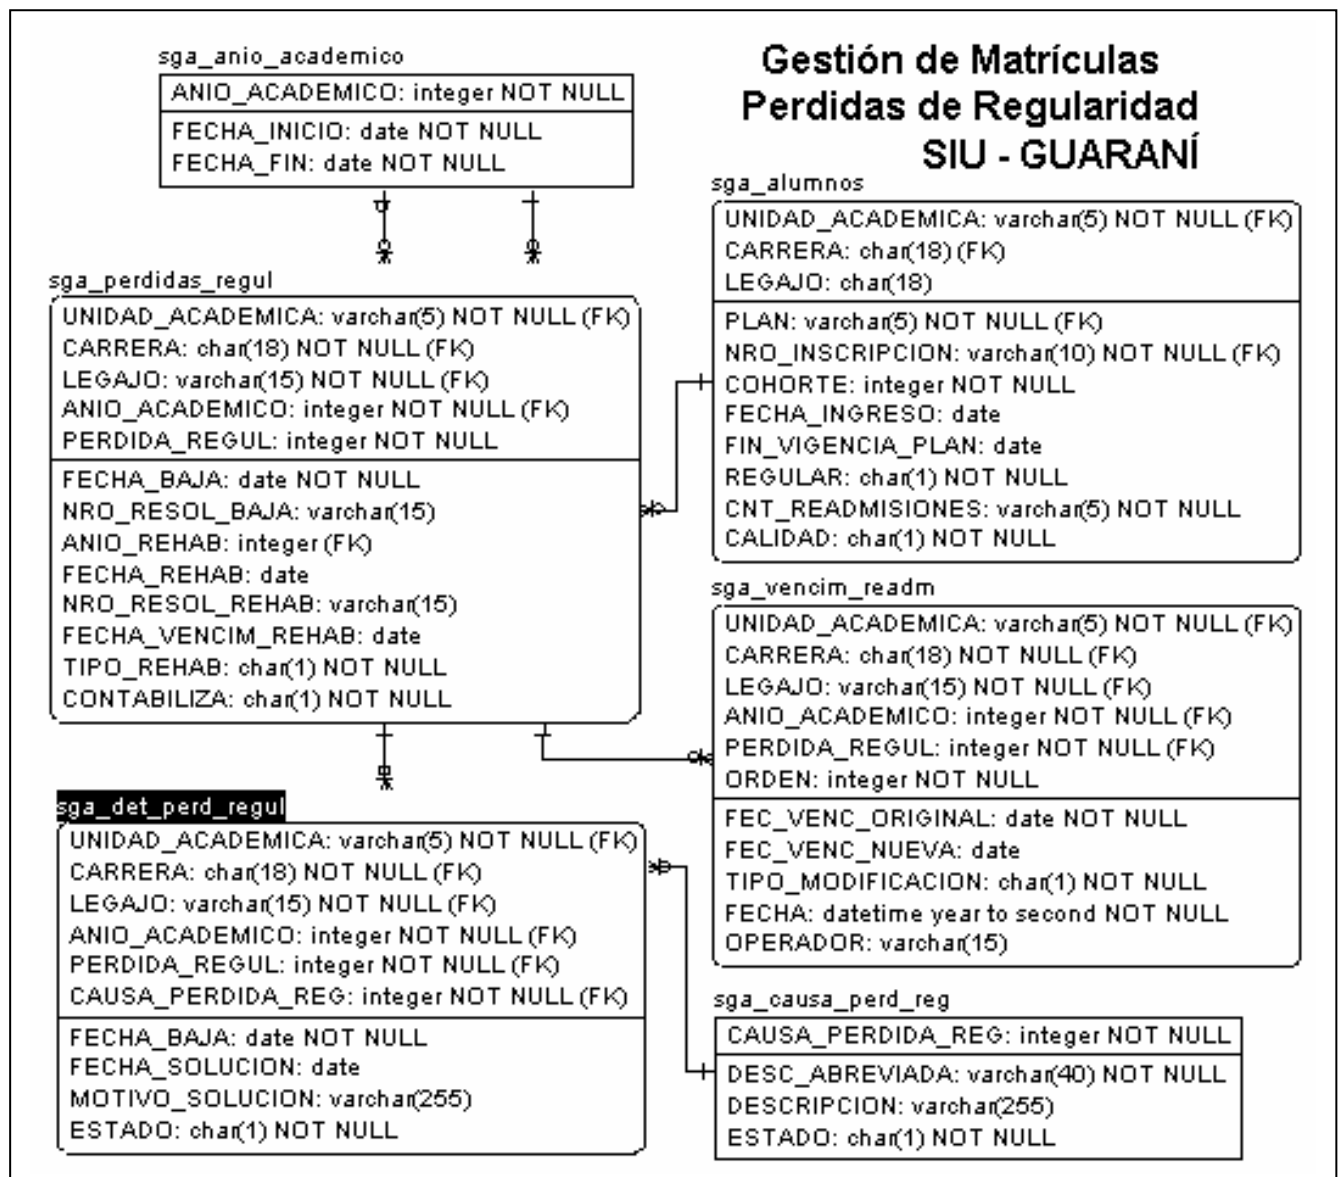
Gestión de Matrículas
Perdidas de Regularidad
SIU - GUARANÍ

sga_anio_academico
ANIO_ACADEMICO: integer NOT NULL
FECHA_INICIO: date NOT NULL
FECHA_FIN: date NOT NULL

sga_alumnos
UNIDAD_ACADEMICA: varchar(5) NOT NULL (FK)
CARRERA: char(18) (FK)
LEGAJO: char(18)
PLAN: varchar(5) NOT NULL (FK)
NRO_INSCRIPCION: varchar(10) NOT NULL (FK)
COHORTE: integer NOT NULL
FECHA_INGRESO: date
FIN_VIGENCIA_PLAN: date
REGULAR: char(1) NOT NULL
CNT_READMISIONES: varchar(5) NOT NULL
CALIDAD: char(1) NOT NULL

sga_perdidas_regul
UNIDAD_ACADEMICA: varchar(5) NOT NULL (FK)
CARRERA: char(18) NOT NULL (FK)
LEGAJO: varchar(15) NOT NULL (FK)
ANIO_ACADEMICO: integer NOT NULL (FK)
PERDIDA_REGUL: integer NOT NULL
FECHA_BAJA: date NOT NULL
NRO_RESOL_BAJA: varchar(15)
ANIO_REHAB: integer (FK)
FECHA_REHAB: date
NRO_RESOL_REHAB: varchar(15)
FECHA_VENCIM_REHAB: date
TIPO_REHAB: char(1) NOT NULL
CONTABILIZA: char(1) NOT NULL

sga_vencim_readm
UNIDAD_ACADEMICA: varchar(5) NOT NULL (FK)
CARRERA: char(18) NOT NULL (FK)
LEGAJO: varchar(15) NOT NULL (FK)
ANIO_ACADEMICO: integer NOT NULL (FK)
PERDIDA_REGUL: integer NOT NULL (FK)
ORDEN: integer NOT NULL
FEC_VENC_ORIGINAL: date NOT NULL
FEC_VENC_NUEVA: date
TIPO_MODIFICACION: char(1) NOT NULL
FECHA: datetime year to second NOT NULL
OPERADOR: varchar(15)

sga_det_perd_regul
UNIDAD_ACADEMICA: varchar(5) NOT NULL (FK)
CARRERA: char(18) NOT NULL (FK)
LEGAJO: varchar(15) NOT NULL (FK)
ANIO_ACADEMICO: integer NOT NULL (FK)
PERDIDA_REGUL: integer NOT NULL (FK)
CAUSA_PERDIDA_REG: integer NOT NULL (FK)
FECHA_BAJA: date NOT NULL
FECHA_SOLUCION: date
MOTIVO_SOLUCION: varchar(255)
ESTADO: char(1) NOT NULL

sga_causa_perd_reg
CAUSA_PERDIDA_REG: integer NOT NULL
DESC_ABREVIADA: varchar(40) NOT NULL
DESCRIPCION: varchar(255)
ESTADO: char(1) NOT NULL